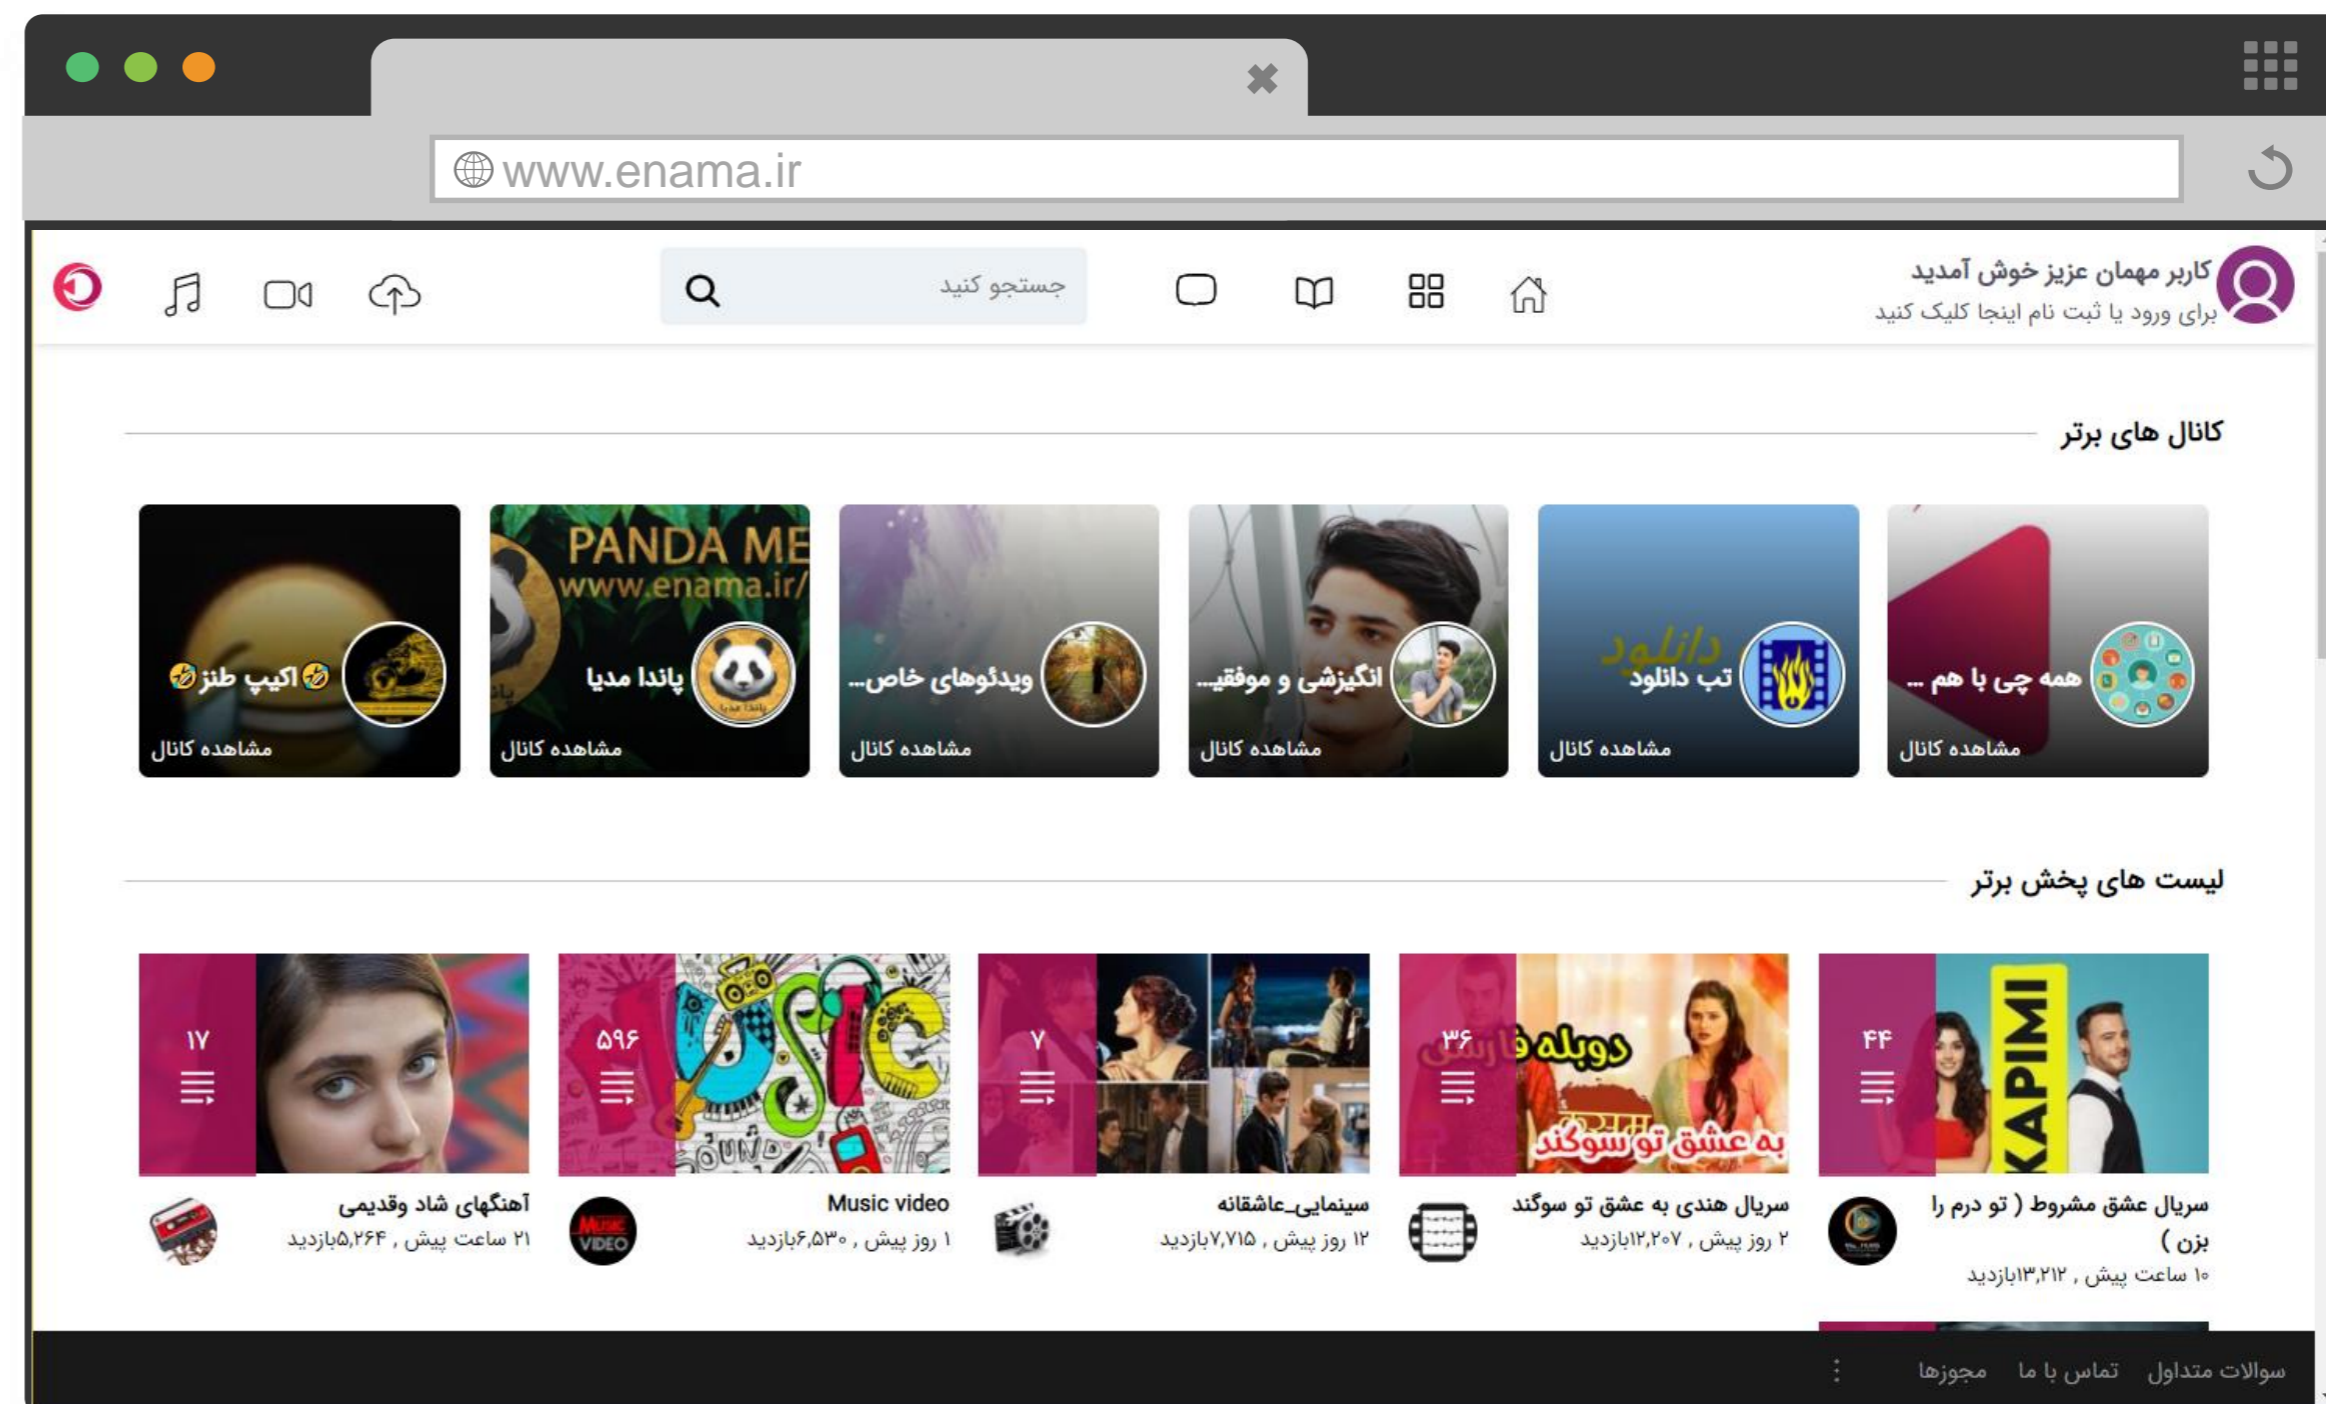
www.enama.ir

کاربر مهمان عزیز خوش آمدید
برای ورود یا ثبت نام اینجا کلیک کنید

جستجو کنید

کانال های برتر

همه چی با هم ...
مشاهده کانال

دانلود
تب دانلود
مشاهده کانال

انگیزشی و موفقیـ...
مشاهده کانال

ویدئوهای خاص...
مشاهده کانال

PANDA ME
www.enama.ir/
پاندا مدیا
مشاهده کانال

اکیپ طنز
مشاهده کانال

لیست های پخش برتر

۴۴
KAPIMI
سریال عشق مشروط ( تو درم را بزن )
۱۰ ساعت پیش , ۱۳,۲۱۲بازدید

۳۶
دوبله فارسی
به عشق تو سوگند
سریال هندی به عشق تو سوگند
۲ روز پیش , ۱۲,۲۰۷بازدید

۷
سینمایی_عاشقانه
۱۲ روز پیش , ۷,۷۱۵بازدید

۵۹۶
SOUND
Music video
۱ روز پیش , ۶,۵۳۰بازدید

۱۷
آهنگهای شاد وقدیمی
۲۱ ساعت پیش , ۵,۲۶۴بازدید

سوالات متداول تماس با ما مجوزها